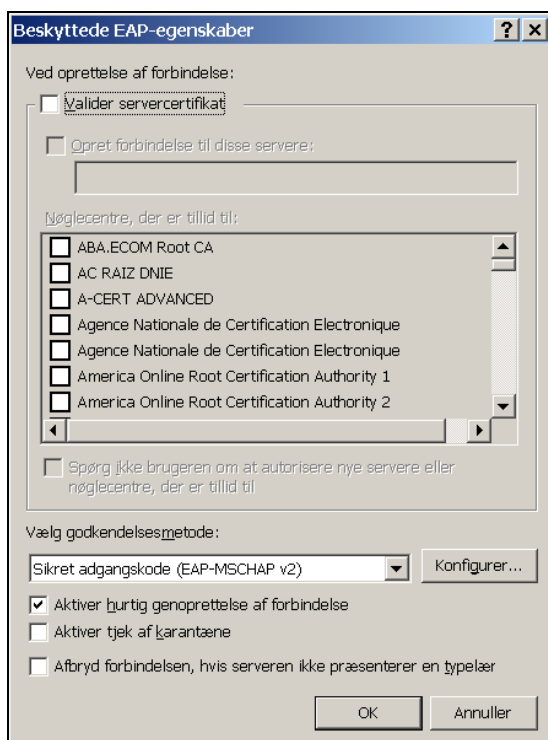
Beskyttede EAP-egenskaber ? X

Ved oprettelse af forbindelse:

Valider servercertifikat

Opret forbindelse til disse servere:

Nøglecentre, der er tillid til:

ABA.ECOM Root CA
AC RAIZ DNIE
A-CERT ADVANCED
Agence Nationale de Certification Electronique
Agence Nationale de Certification Electronique
America Online Root Certification Authority 1
America Online Root Certification Authority 2

Spørg ikke brugeren om at autorisere nye servere eller nøglecentre, der er tillid til

Vælg godkendelsesmetode:

Sikret adgangskode (EAP-MSCHAP v2)

Konfigurer...

Aktiver hurtig genoprettelse af forbindelse
Aktiver tjek af karantæne
Afbryd forbindelsen, hvis serveren ikke præsenterer en typelær

OK

Annuller